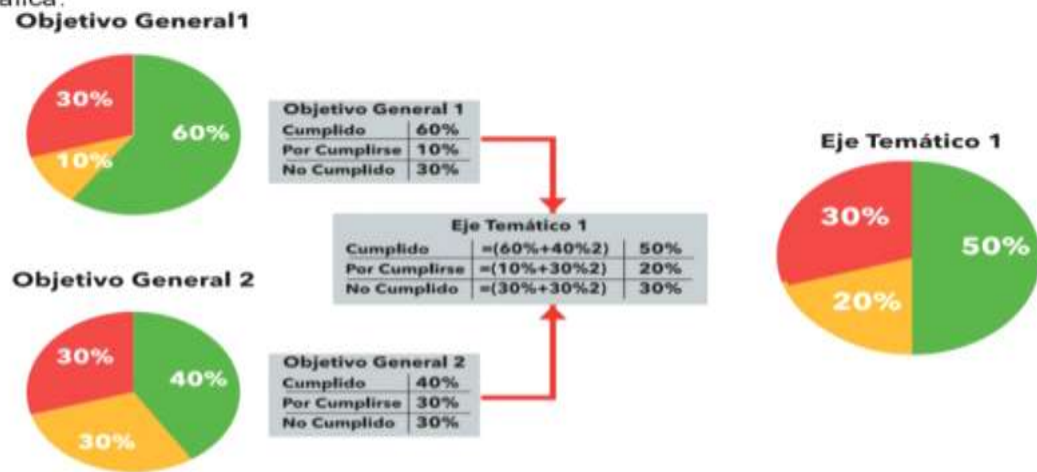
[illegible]ática.

Objetivo General1

30%
60%
10%

| Objetivo General 1 | |
|---|---|
| Cumplido | 60% |
| Por Cumplirse | 10% |
| No Cumplido | 30% |

Eje Temático 1

30%
50%
20%

| Eje Temático 1 | | |
|---|---|---|
| Cumplido | =(60%+40%2) | 50% |
| Por Cumplirse | =(10%+30%2) | 20% |
| No Cumplido | =(30%+30%2) | 30% |

Objetivo General 2

30%
40%
30%

| Objetivo General 2 | |
|---|---|
| Cumplido | 40% |
| Por Cumplirse | 30% |
| No Cumplido | 30% |